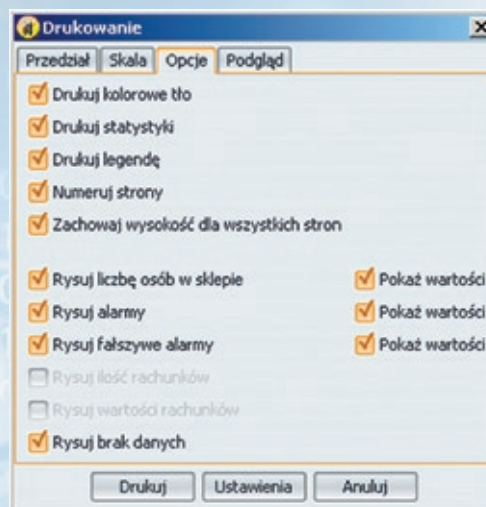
Drukowanie

X

Przedział | Skala | Opcje | Podgląd

Drukuj kolorowe tło

Drukuj statystyki

Drukuj legendę

Numeruj strony

Zachowaj wysokość dla wszystkich stron

Rysuj liczbę osób w sklepie

Rysuj alarmy

Rysuj fałszywe alarmy

Rysuj ilość rachunków

Rysuj wartości rachunków

Rysuj brak danych

Pokaż wartości

Pokaż wartości

Pokaż wartości

Drukuj | Ustawienia | Anuluj